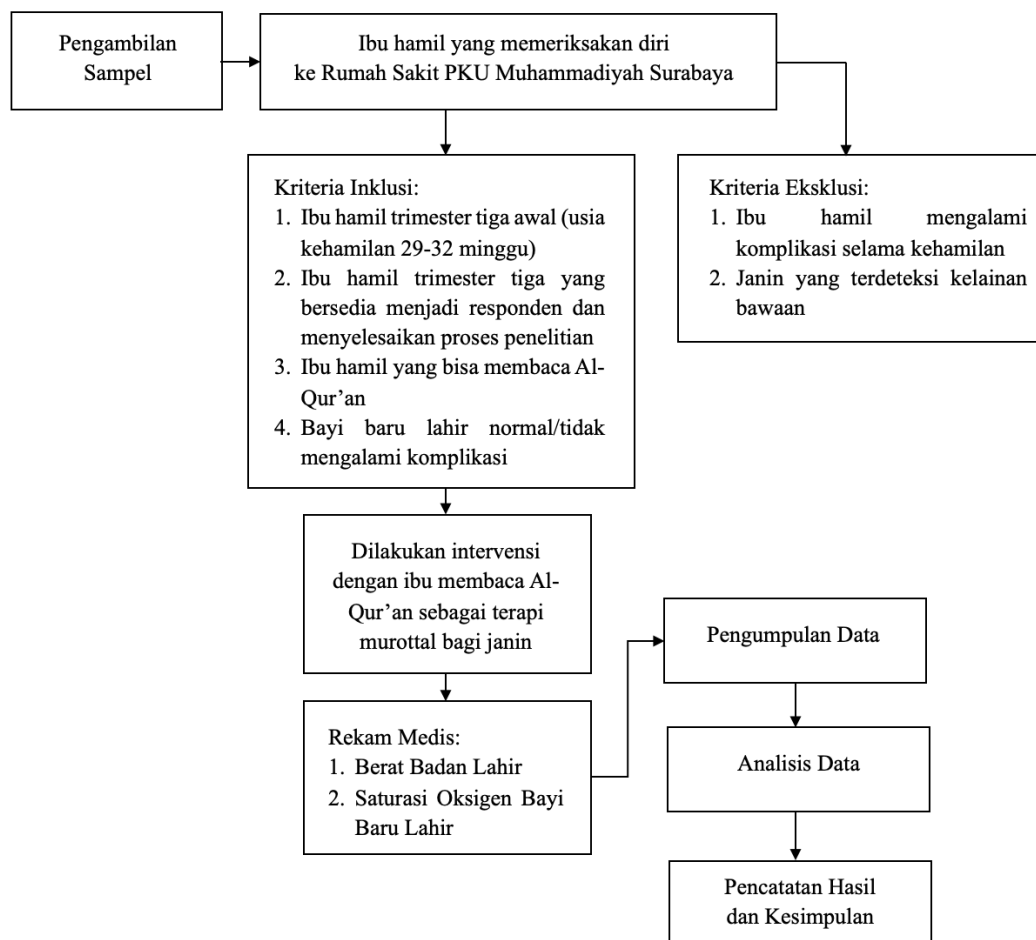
Pengambilan Sampel

Ibu hamil yang memeriksakan diri ke Rumah Sakit PKU Muhammadiyah Surabaya

Kriteria Inklusi:
1. Ibu hamil trimester tiga awal (usia kehamilan 29-32 minggu)
2. Ibu hamil trimester tiga yang bersedia menjadi responden dan menyelesaikan proses penelitian
3. Ibu hamil yang bisa membaca Al-Qur'an
4. Bayi baru lahir normal/tidak mengalami komplikasi

Kriteria Eksklusi:
1. Ibu hamil mengalami komplikasi selama kehamilan
2. Janin yang terdeteksi kelainan bawaan

Dilakukan intervensi dengan ibu membaca Al-Qur'an sebagai terapi murottal bagi janin

Rekam Medis:
1. Berat Badan Lahir
2. Saturasi Oksigen Bayi Baru Lahir

Pengumpulan Data

Analisis Data

Pencatatan Hasil dan Kesimpulan